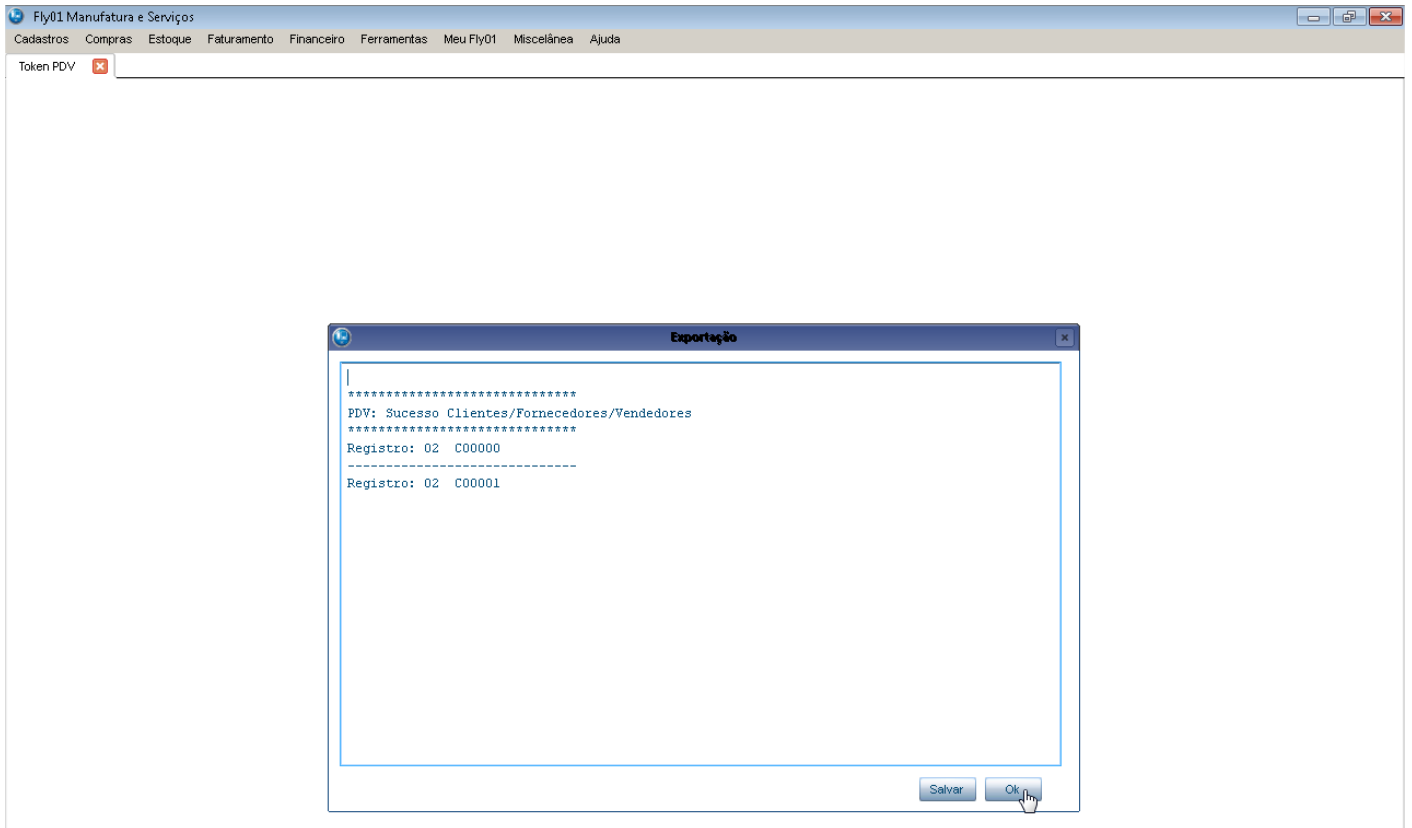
Fly01 Manufatura e Serviços

Cadastros Compras Estoque Faturamento Financeiro Ferramentas Meu Fly01 Miscelânea Ajuda

Token PDV

Exportação

******************************
PDV: Sucesso Clientes/Fornecedores/Vendedores
******************************
Registro: 02 C00000
------------------------------
Registro: 02 C00001

Salvar Ok